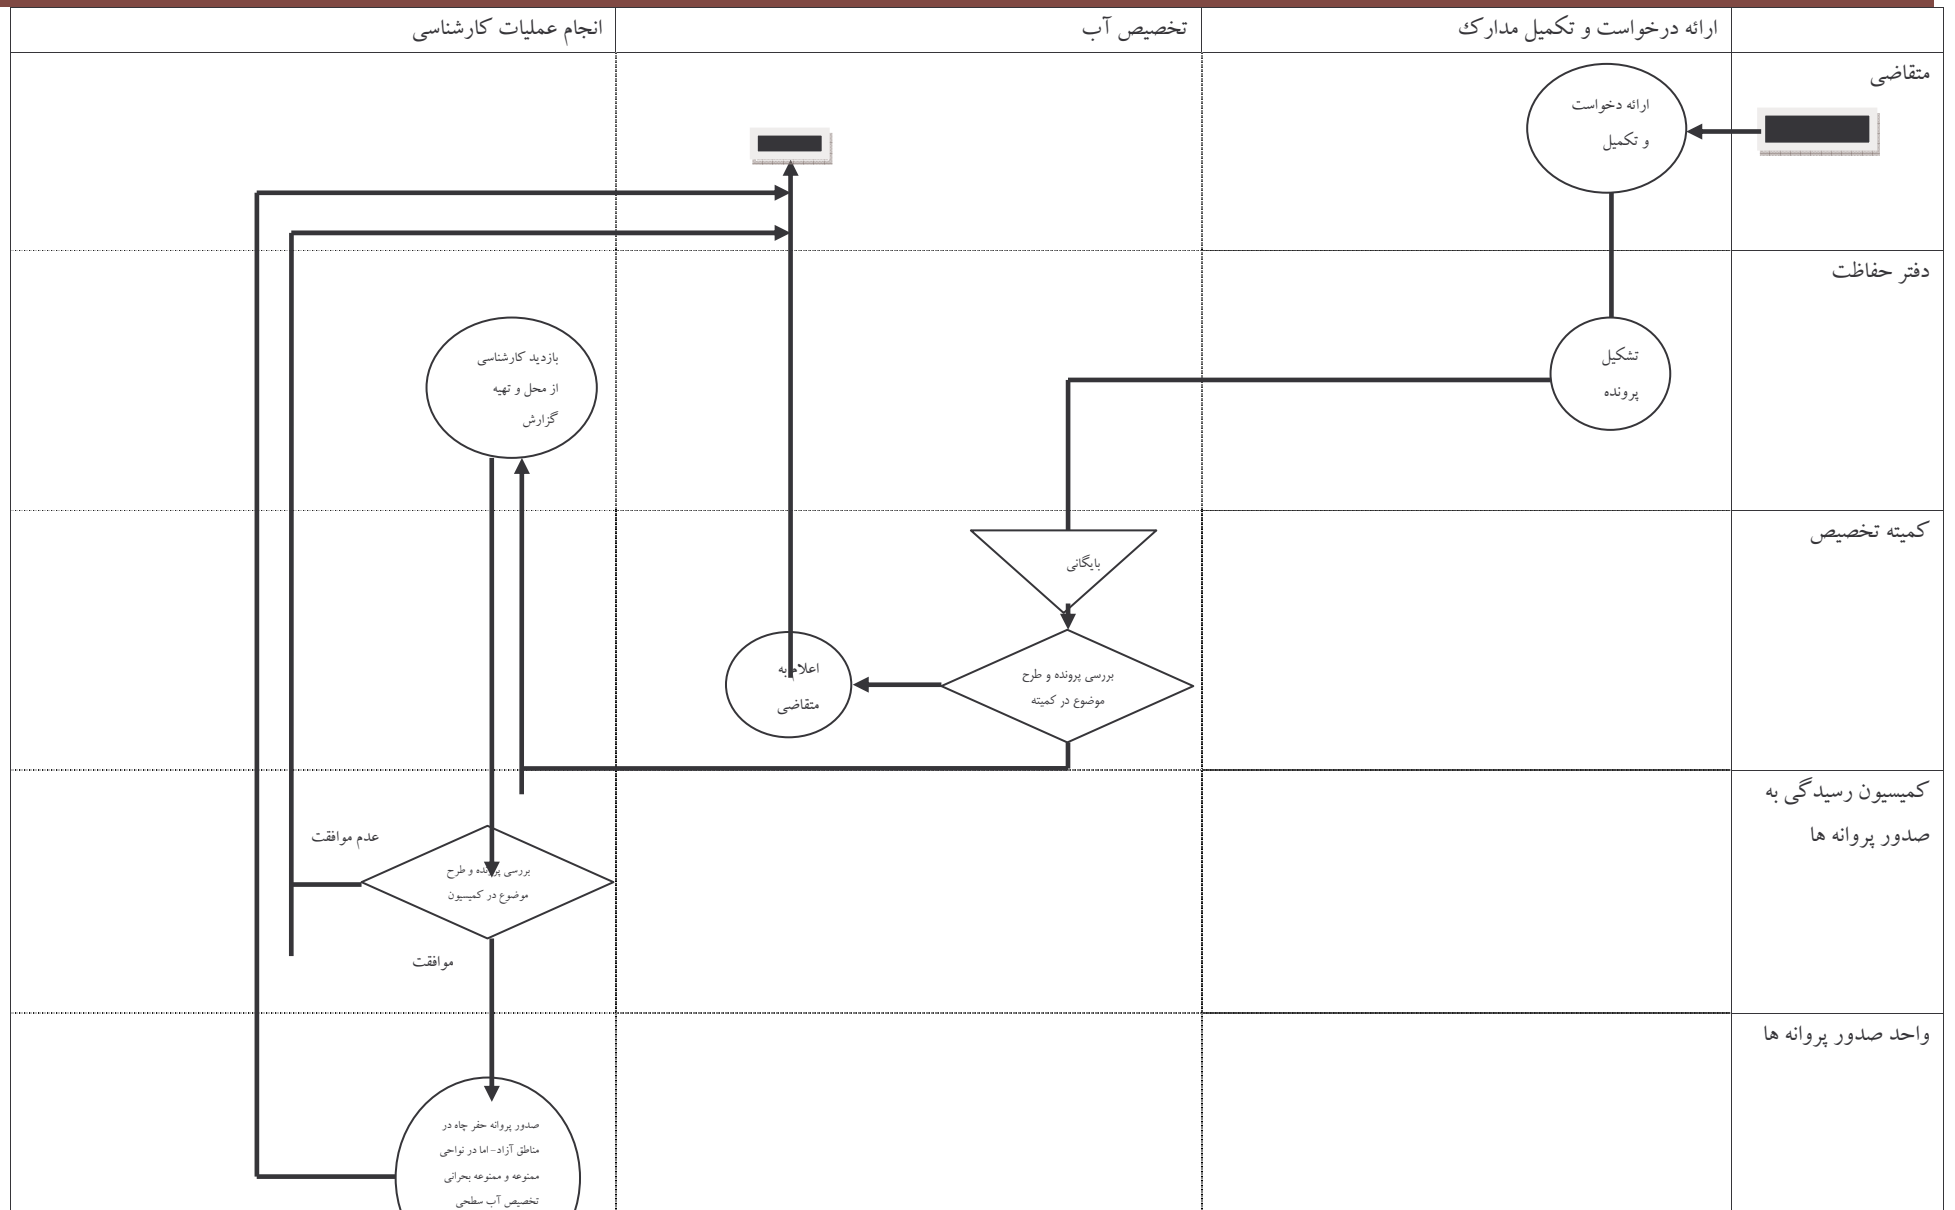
ارائه درخواست و تکمیل مدارک

تخصیص آب

انجام عملیات کارشناسی

متقاضی

ارائه دخواست و تکمیل

دفتر حفاظت

تشکیل پرونده

بازدید کارشناسی از محل و تهیه گزارش

کمیته تخصیص

بایگانی

بررسی پرونده و طرح موضوع در کمیته

اعلام به متقاضی

کمیسیون رسیدگی به صدور پروانه ها

عدم موافقت

بررسی پرونده و طرح موضوع در کمیسیون

موافقت

واحد صدور پروانه ها

صدور پروانه حفر چاه در مناطق آزاد- اما در نواحی ممنوعه و ممنوعه بحرانی تخصیص آب سطحی